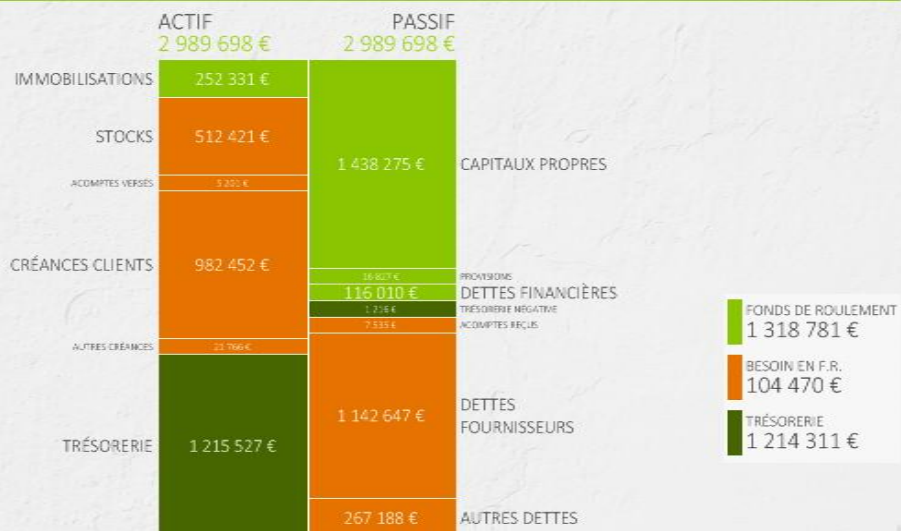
ACTIF
2 989 698 €

PASSIF
2 989 698 €

IMMOBILISATIONS
252 331 €

STOCKS
512 421 €

ACOMPTES VERSÉS
5 201 €

CRÉANCES CLIENTS
982 452 €

AUTRES CRÉANCES
21 766 €

TRÉSORERIE
1 215 527 €

1 438 275 €
CAPITAUX PROPRES

16 827 €
PROVISIONS

116 010 €
DETTES FINANCIÈRES

1 216 €
TRÉSORERIE NÉGATIVE

7 535 €
ACOMPTES REÇUS

1 142 647 €
DETTES FOURNISSEURS

267 188 €
AUTRES DETTES

FONDS DE ROULEMENT
1 318 781 €

BESOIN EN F.R.
104 470 €

TRÉSORERIE
1 214 311 €